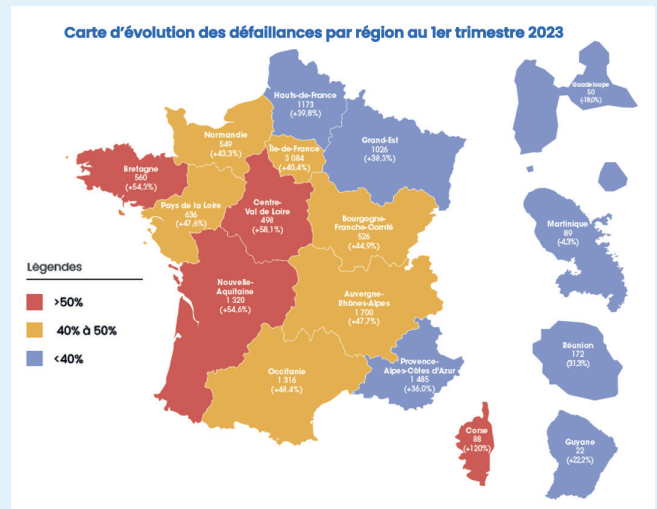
Carte d'évolution des défaillances par région au 1er trimestre 2023

Hauts-de-France
1173
(+39,8%)

Normandie
549
(+43,3%)

Île-de-France
3 084
(+40,4%)

Grand-Est
1026
(+38,3%)

Bretagne
560
(+54,3%)

Pays de la Loire
636
(+47,6%)

Centre-Val de Loire
498
(+58,1%)

Bourgogne-Franche-Comté
526
(+44,9%)

Nouvelle-Aquitaine
1 320
(+54,6%)

Auvergne-Rhônes-Alpes
1 700
(+47,7%)

Occitanie
1 316
(+48,4%)

Provence-Alpes-Côtes d'Azur
1 485
(+36,0%)

Corse
88
(+120%)

Guadeloupe
50
(-18,0%)

Martinique
89
(-4,3%)

Réunion
172
(31,3%)

Guyane
22
(+22,2%)

Légendes
>50%
40% à 50%
<40%